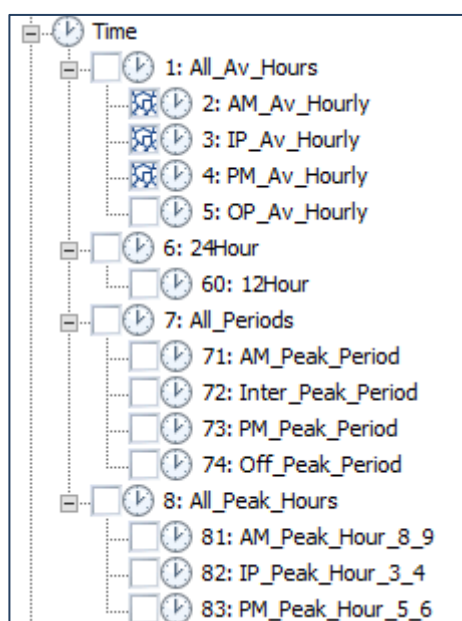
Time
1: All_Av_Hours
2: AM_Av_Hourly
3: IP_Av_Hourly
4: PM_Av_Hourly
5: OP_Av_Hourly
6: 24Hour
60: 12Hour
7: All_Periods
71: AM_Peak_Period
72: Inter_Peak_Period
73: PM_Peak_Period
74: Off_Peak_Period
8: All_Peak_Hours
81: AM_Peak_Hour_8_9
82: IP_Peak_Hour_3_4
83: PM_Peak_Hour_5_6